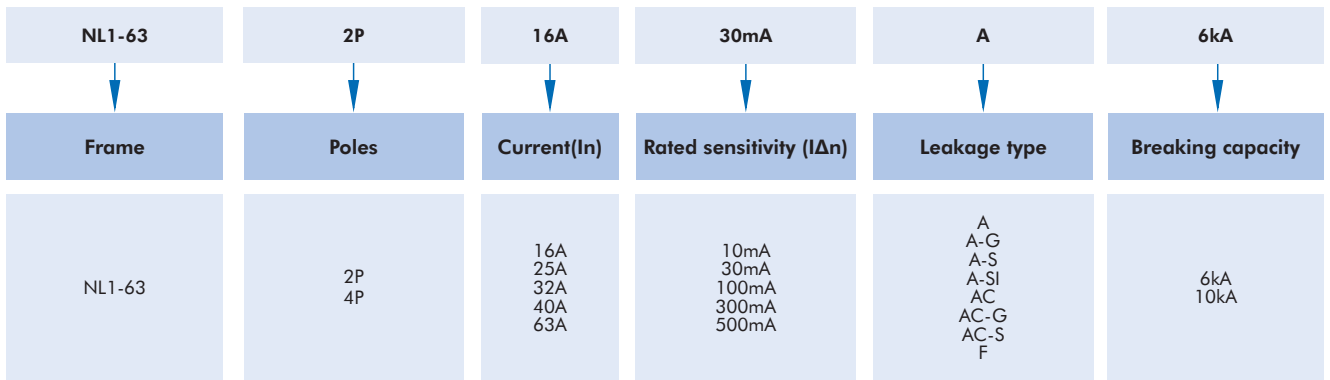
| NL1-63 | 2P | 16A | 30mA | A | 6kA |
|---|---|---|---|---|---|
| Frame | Poles | Current(In) | Rated sensitivity (IΔn) | Leakage type | Breaking capacity |
| NL1-63 | 2P<br>4P | 16A<br>25A<br>32A<br>40A<br>63A | 10mA<br>30mA<br>100mA<br>300mA<br>500mA | A<br>A-G<br>A-S<br>A-SI<br>AC<br>AC-G<br>AC-S<br>F | 6kA<br>10kA |